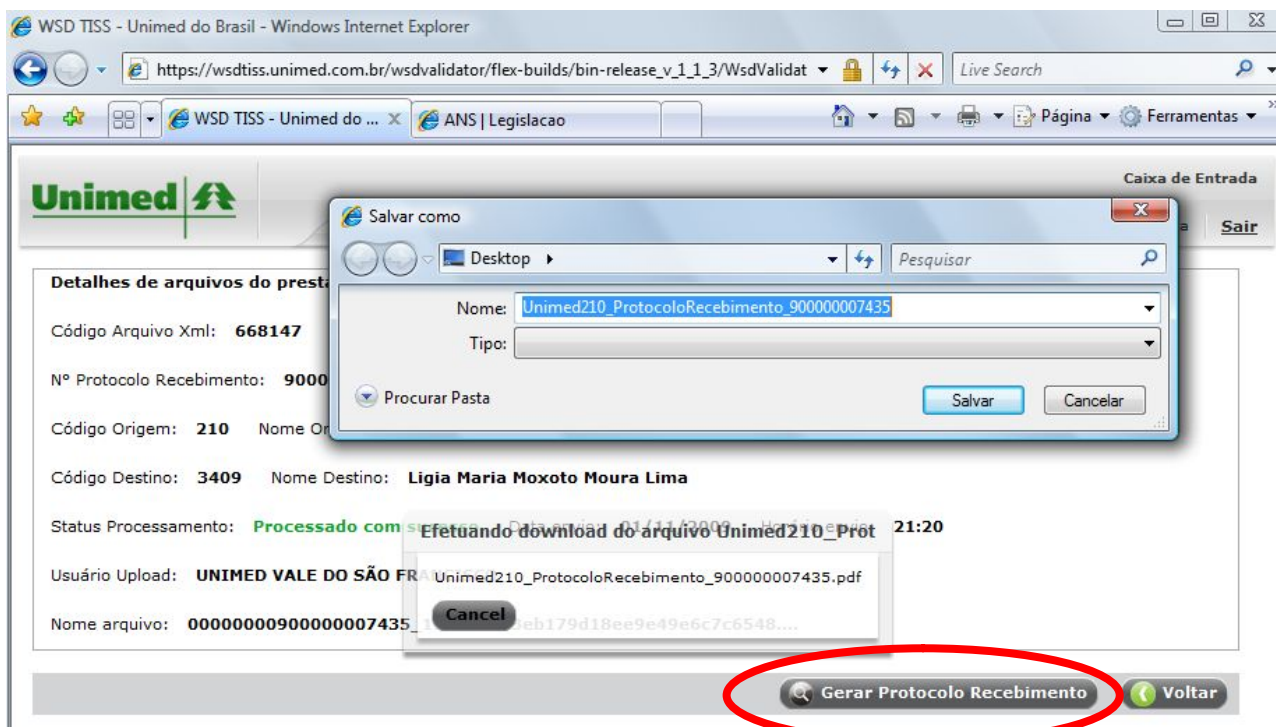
WSD TISS - Unimed do Brasil - Windows Internet Explorer

https://wsdtiss.unimed.com.br/wsdvalidator/flex-builds/bin-release_v_1_1_3/WsdValidat

Live Search

WSD TISS - Unimed do ... ANS | Legislacao

Página Ferramentas

Unimed

Caixa de Entrada

Sair

Detalhes de arquivos do presta

Código Arquivo Xml: 668147

Nº Protocolo Recebimento: 9000

Código Origem: 210 Nome Or

Código Destino: 3409 Nome Destino: Ligia Maria Moxoto Moura Lima

Status Processamento: Processado com su 21:20

Usuário Upload: UNIMED VALE DO SÃO FR

Nome arquivo: 00000000900000007435_ eb179d18ee9e49e6c7c6548....

Salvar como

Desktop

Pesquisar

Nome: Unimed210_ProtocoloRecebimento_900000007435

Tipo:

Procurar Pasta

Salvar Cancelar

Efetuando download do arquivo Unimed210_Prot

Unimed210_ProtocoloRecebimento_900000007435.pdf

Cancel

Gerar Protocolo Recebimento

Voltar